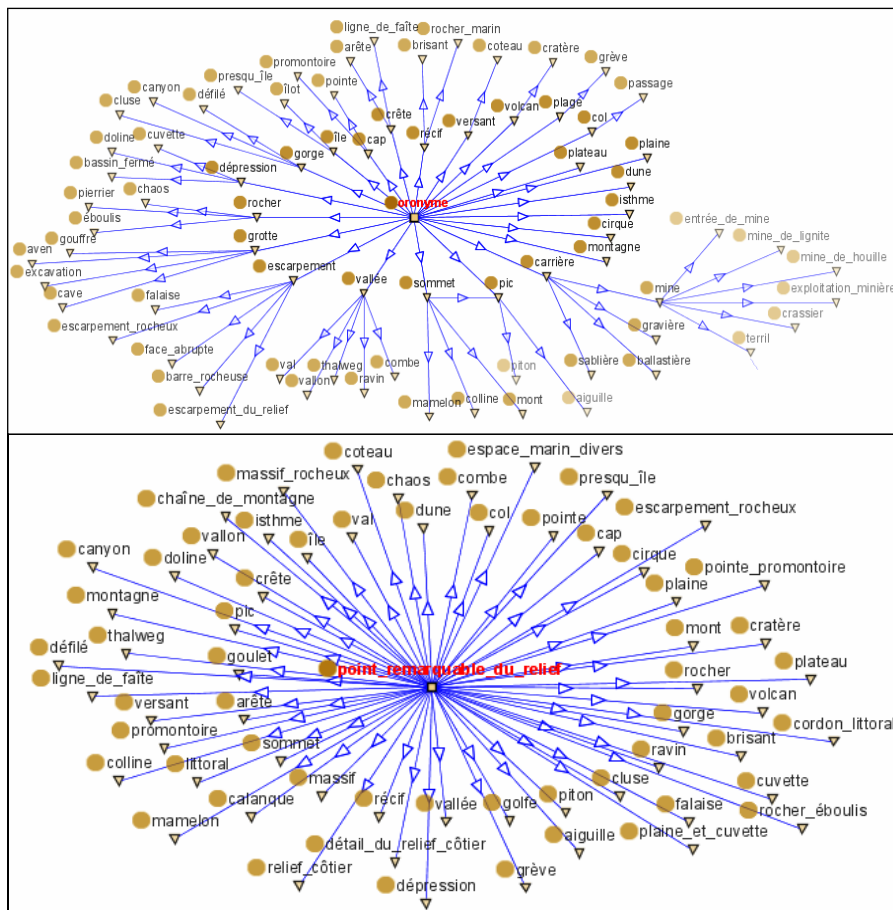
ligne_de_faîte
rocher_marin
arête
brisant
coteau
cratère
promontoire
grève
presqu_île
pointe
passage
canyon
îlot
défilé
cluse
crête
volcan
plage
col
versant
récif
cap
île
cuvette
doline
plaine
gorge
plateau
dépression
bassin_fermé
dune
chaos
pierrier
oronyme
isthme
rocher
éboulis
cirque
gouffre
grotte
entrée_de_mine
mine_de_lignite
montagne
aven
carrière
mine_de_houille
escarpement
excavation
vallée
sommet
pic
cave
mine
exploitation_minière
falaise
crassier
escarpement_rocheux
gravière
terril
face_abrupte
val
thalweg
combe
piton
sablière
ballastière
barre_rocheuse
vallon
ravin
aiguille
escarpement_du_relief
mamelon
colline
mont

coteau
espace_marin_divers
massif_rocheux
chaos
combe
presqu_île
chaîne_de_montagne
dune
escarpement_rocheux
val
col
pointe
isthme
vallon
île
cap
canyon
doline
cirque
pointe_promontoire
crête
plaine
montagne
pic
mont
cratère
thalweg
défilé
goulet
point_remarquable_du_relief
rocher
plateau
ligne_de_faîte
volcan
versant
arête
gorge
cordon_littoral
promontoire
brisant
sommet
ravin
colline
littoral
cuvette
massif
cluse
calanque
falaise
rocher_éboulis
récif
vallée
golfe
piton
mamelon
aiguille
plaine_et_cuvette
détail_du_relief_côtier
relief_côtier
grève
dépression